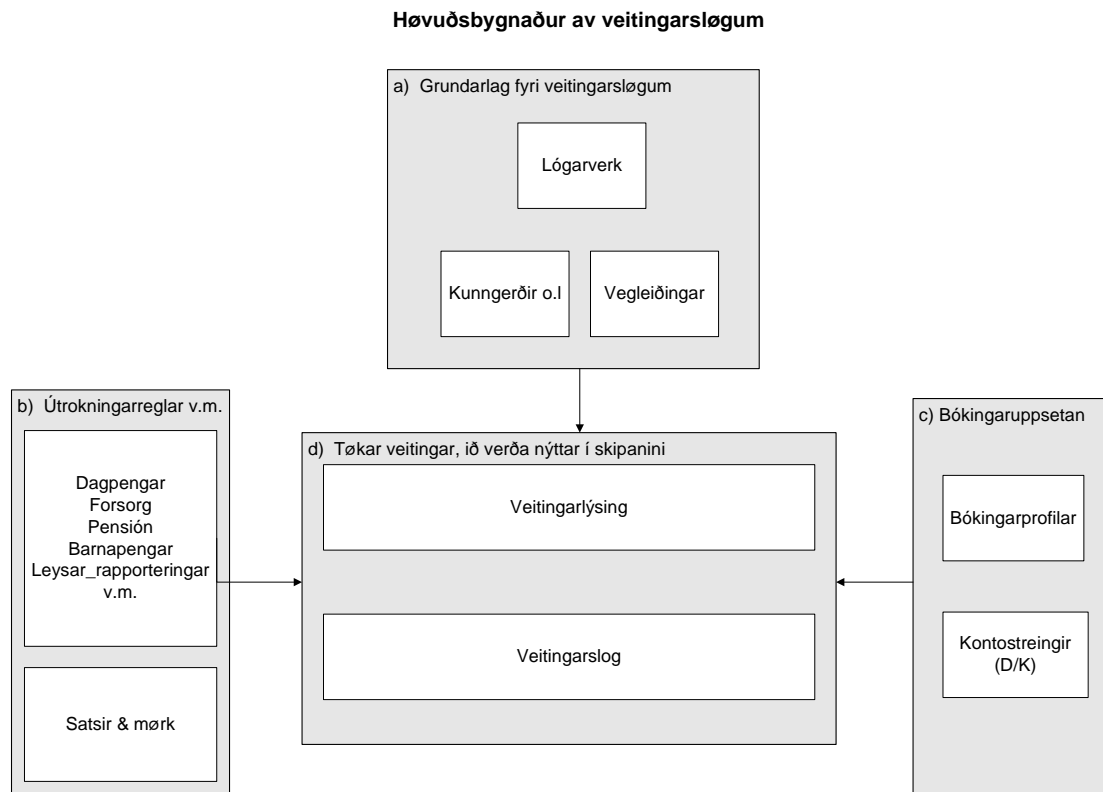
**Høvuðsbygnaður av veitingarsløgum**

a) Grundarlag fyri veitingarsløgum

Lógarverk

Kunngerðir o.l

Vegleiðingar

b) Útrokningarreglar v.m.

Dagpengar
Forsorg
Pensión
Barnapengar
Leysar_rapporteringar
v.m.

Satsir & mørk

d) Tøkar veitingar, ið verða nýttar í skipanini

Veitingarlýsing

Veitingarslog

c) Bókingaruppsetan

Bókingarprofilar

Kontostreingir
(D/K)